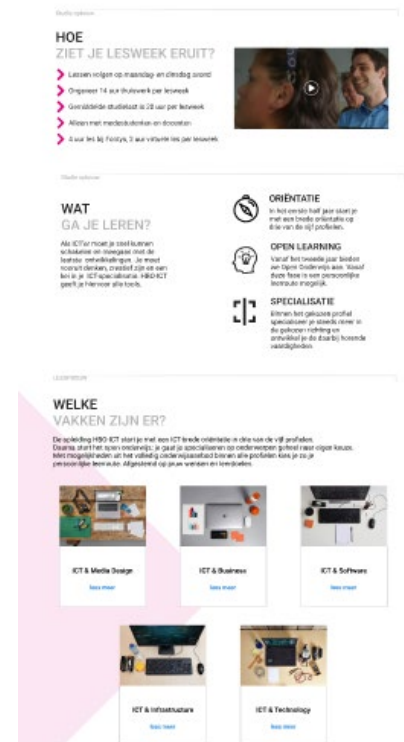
Studie opbouw

HOE
ZIET JE LESWEEK ERUIT?

Lessen volgen op maandag en dinsdag avond

Ongeveer 14 uur thuiswerk per lesweek

Gemiddelde studielast is 20 uur per lesweek

Alleen met medestudenten en docenten

3 uur les bij Fontys, 3 uur virtuele les per lesweek

Studie opbouw

WAT
GA JE LEREN?

Als ICT'er moet je snel kunnen schakelen en meegaan met de laatste ontwikkelingen. Je moet creatief denken, creatief zijn en een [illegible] ICT-specialisme. HBO ICT geeft je hiervoor alle tools.

ORIËNTATIE
In het eerste half jaar start je met een brede oriëntatie op drie van de vijf profielen.

OPEN LEARNING
Vanaf het tweede jaar binnen een Open Onderwijs aan. Vanaf deze fase is een persoonlijke leerroute mogelijk.

SPECIALISATIE
Binnen het gekozen profiel specialiseer je steeds meer in de gekozen richting en ontwikkel je de daarbij horende vaardigheden.

Leerroutes

WELKE
VAKKEN ZIJN ER?

De opleiding HBO ICT start je met een ICT brede oriëntatie in drie van de vijf profielen. Daarna start het open onderwijs: je gaat je specialiseren op onderwerpen geheel naar eigen keuze. Met mogelijkheden uit het volledig onderwijsaanbod binnen alle profielen kies je je persoonlijke leerroute. Afgestemd op jouw wensen en kwaliteiten.

ICT & Media Design
lees meer

ICT & Business
lees meer

ICT & Software
lees meer

ICT & Infrastructure
lees meer

ICT & Technology
lees meer